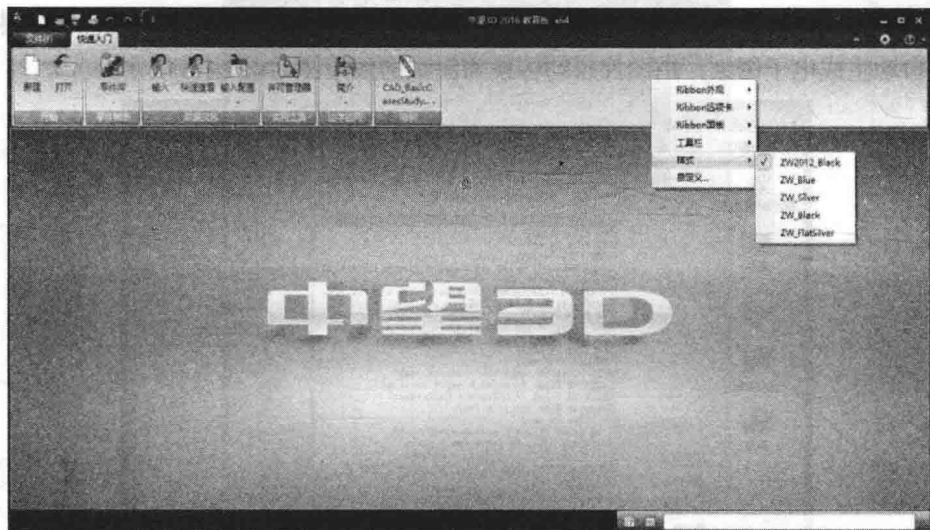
中望3D 2016 教育版 x64

文件(F)
快速入门

新建
打开
导出
输入
快速设置
输入配置
许可管理器
简介
CAD_BasicCasesStudy...

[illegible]
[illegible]
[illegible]
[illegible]
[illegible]
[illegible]

Ribbon外观
Ribbon选项卡
Ribbon面板
工具栏
样式
自定义...

ZW2012_Black
ZW_Blue
ZW_Silver
ZW_Black
ZW_FlatSilver

中望3D